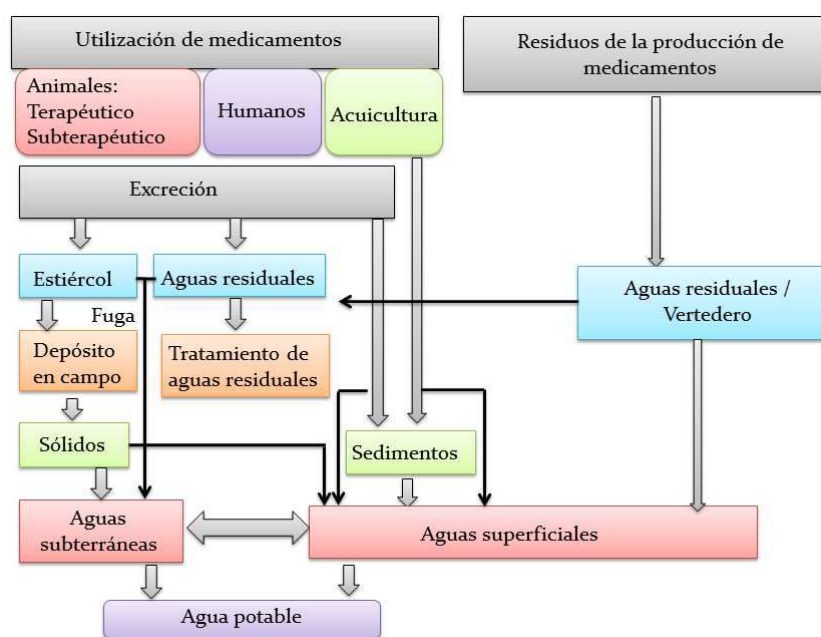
Utilización de medicamentos

Residuos de la producción de medicamentos

Animales:
Terapéutico
Subterapéutico

Humanos

Acuicultura

Excreción

Estiércol

Aguas residuales

Aguas residuales / Vertedero

Fuga

Depósito en campo

Tratamiento de aguas residuales

Sólidos

Sedimentos

Aguas subterráneas

Aguas superficiales

Agua potable